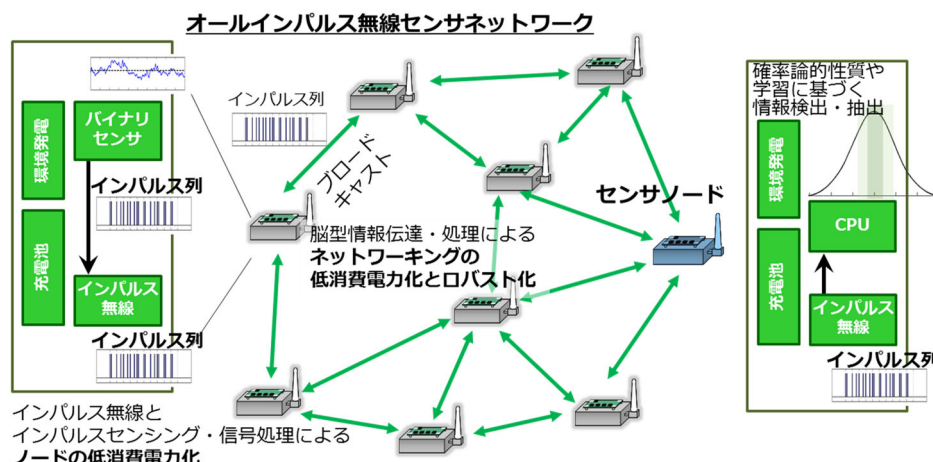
オールインパルス無線センサネットワーク

環境発電

バイナリセンサ

インパルス列

充電池

インパルス無線

インパルス列

インパルス列

ブロードキャスト

脳型情報伝達・処理による
ネットワーキングの
低消費電力化とロバスト化

センサノード

確率論的性質や学習に基づく情報検出・抽出

環境発電

CPU

充電池

インパルス無線

インパルス列

インパルス無線と
インパルスセンシング・信号処理による
ノードの低消費電力化